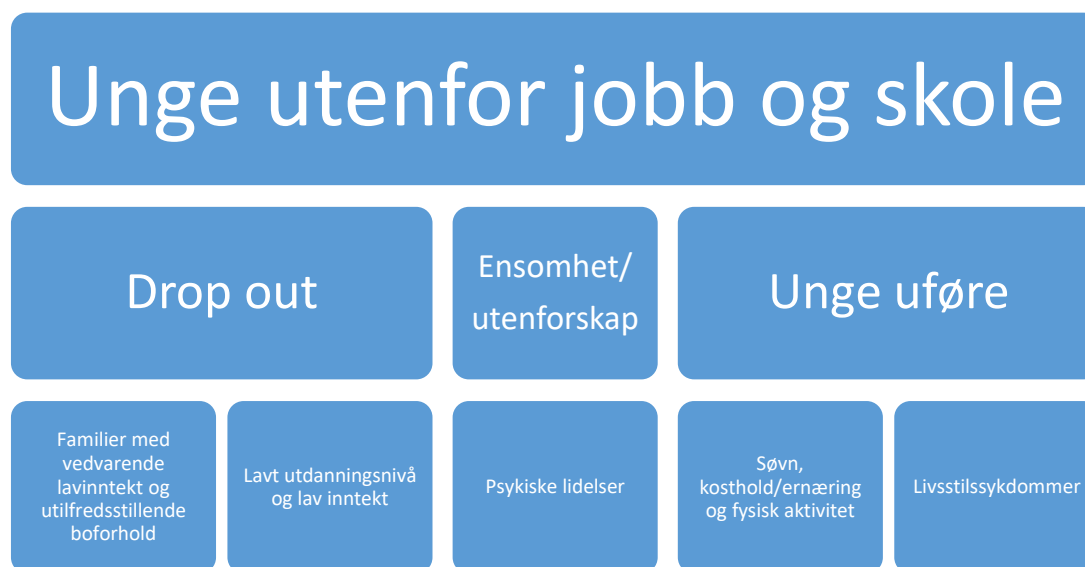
Unge utenfor jobb og skole

Drop out

Ensomhet/ utenforskap

Unge uføre

Familier med vedvarende lavinntekt og utilfredsstillende boforhold

Lavt utdanningsnivå og lav inntekt

Psykiske lidelser

Søvn, kosthold/ernæring og fysisk aktivitet

Livsstilssykdommer